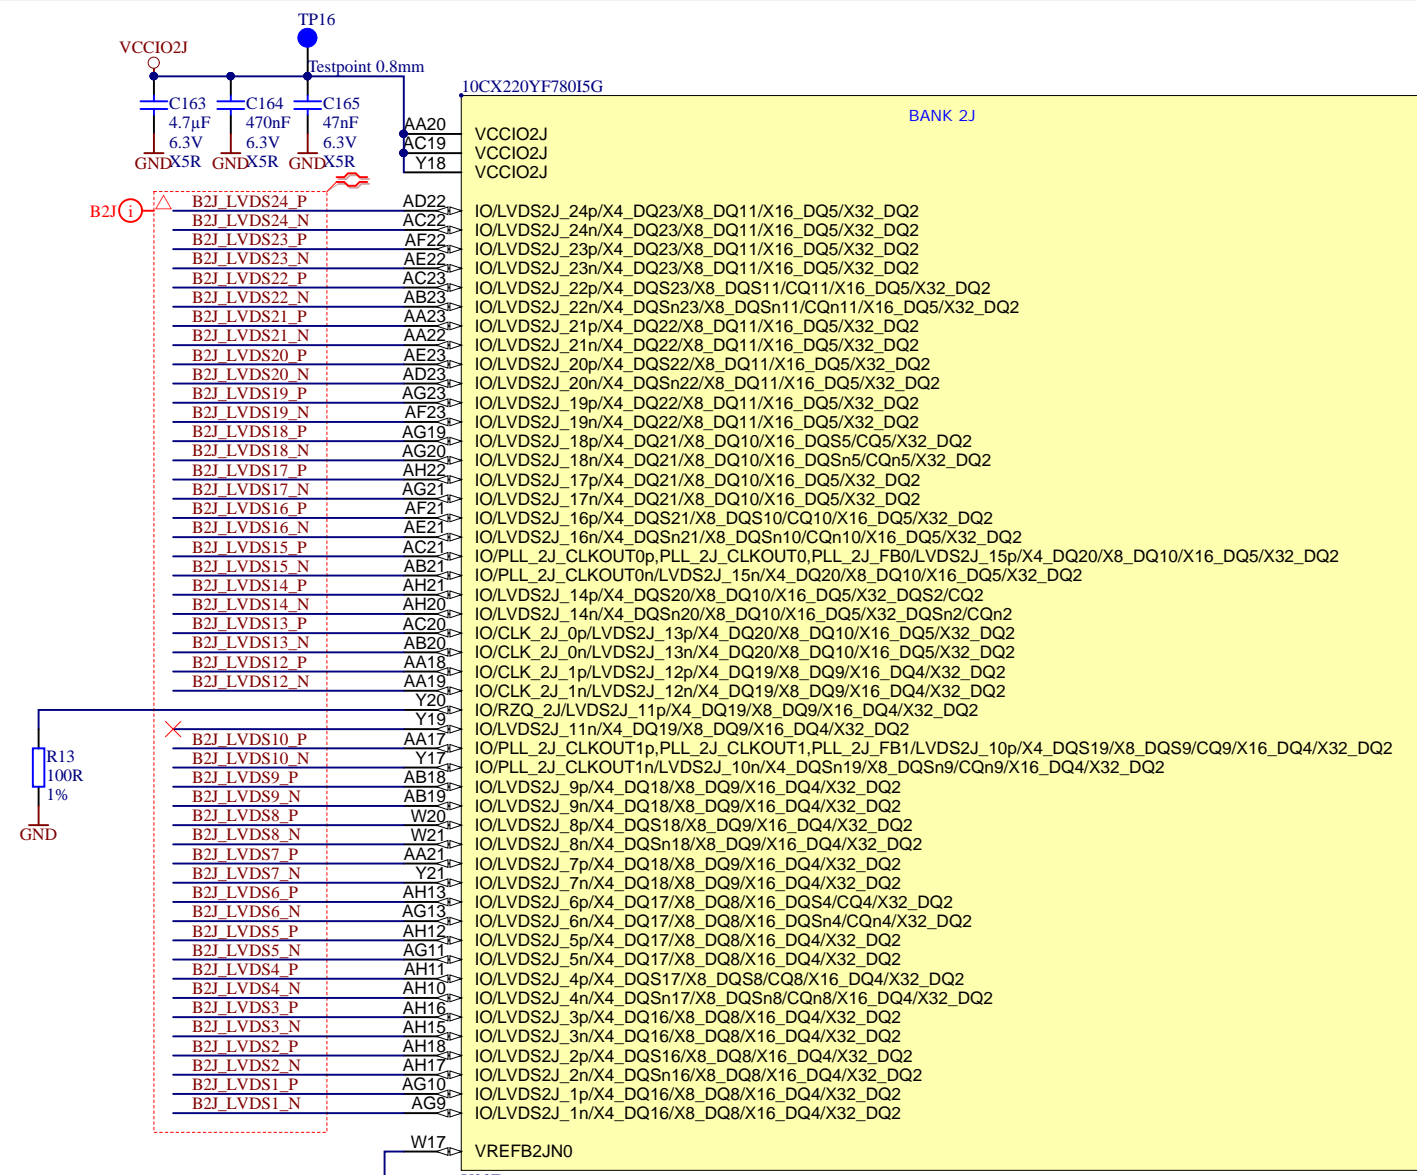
TP16

VCCIO2J

Testpoint 0.8mm

10CX220YF780I5G

C163
4.7µF
6.3V
X5R
GND

C164
470nF
6.3V
X5R
GND

C165
47nF
6.3V
X5R
GND

BANK 2J

| Net | Pin | Function |
|---|---|---|
| | AA20 | VCCIO2J |
| | AC19 | VCCIO2J |
| | Y18 | VCCIO2J |
| B2J_LVDS24_P | AD22 | IO/LVDS2J_24p/X4_DQ23/X8_DQ11/X16_DQ5/X32_DQ2 |
| B2J_LVDS24_N | AC22 | IO/LVDS2J_24n/X4_DQ23/X8_DQ11/X16_DQ5/X32_DQ2 |
| B2J_LVDS23_P | AF22 | IO/LVDS2J_23p/X4_DQ23/X8_DQ11/X16_DQ5/X32_DQ2 |
| B2J_LVDS23_N | AE22 | IO/LVDS2J_23n/X4_DQ23/X8_DQ11/X16_DQ5/X32_DQ2 |
| B2J_LVDS22_P | AC23 | IO/LVDS2J_22p/X4_DQS23/X8_DQS11/CQ11/X16_DQ5/X32_DQ2 |
| B2J_LVDS22_N | AB23 | IO/LVDS2J_22n/X4_DQSn23/X8_DQSn11/CQn11/X16_DQ5/X32_DQ2 |
| B2J_LVDS21_P | AA23 | IO/LVDS2J_21p/X4_DQ22/X8_DQ11/X16_DQ5/X32_DQ2 |
| B2J_LVDS21_N | AA22 | IO/LVDS2J_21n/X4_DQ22/X8_DQ11/X16_DQ5/X32_DQ2 |
| B2J_LVDS20_P | AE23 | IO/LVDS2J_20p/X4_DQS22/X8_DQ11/X16_DQ5/X32_DQ2 |
| B2J_LVDS20_N | AD23 | IO/LVDS2J_20n/X4_DQSn22/X8_DQ11/X16_DQ5/X32_DQ2 |
| B2J_LVDS19_P | AG23 | IO/LVDS2J_19p/X4_DQ22/X8_DQ11/X16_DQ5/X32_DQ2 |
| B2J_LVDS19_N | AF23 | IO/LVDS2J_19n/X4_DQ22/X8_DQ11/X16_DQ5/X32_DQ2 |
| B2J_LVDS18_P | AG19 | IO/LVDS2J_18p/X4_DQ21/X8_DQ10/X16_DQS5/CQ5/X32_DQ2 |
| B2J_LVDS18_N | AG20 | IO/LVDS2J_18n/X4_DQ21/X8_DQ10/X16_DQSn5/CQn5/X32_DQ2 |
| B2J_LVDS17_P | AH22 | IO/LVDS2J_17p/X4_DQ21/X8_DQ10/X16_DQ5/X32_DQ2 |
| B2J_LVDS17_N | AG21 | IO/LVDS2J_17n/X4_DQ21/X8_DQ10/X16_DQ5/X32_DQ2 |
| B2J_LVDS16_P | AF21 | IO/LVDS2J_16p/X4_DQS21/X8_DQS10/CQ10/X16_DQ5/X32_DQ2 |
| B2J_LVDS16_N | AE21 | IO/LVDS2J_16n/X4_DQSn21/X8_DQSn10/CQn10/X16_DQ5/X32_DQ2 |
| B2J_LVDS15_P | AC21 | IO/PLL_2J_CLKOUT0p,PLL_2J_CLKOUT0,PLL_2J_FB0/LVDS2J_15p/X4_DQ20/X8_DQ10/X16_DQ5/X32_DQ2 |
| B2J_LVDS15_N | AB21 | IO/PLL_2J_CLKOUT0n/LVDS2J_15n/X4_DQ20/X8_DQ10/X16_DQ5/X32_DQ2 |
| B2J_LVDS14_P | AH21 | IO/LVDS2J_14p/X4_DQS20/X8_DQ10/X16_DQ5/X32_DQS2/CQ2 |
| B2J_LVDS14_N | AH20 | IO/LVDS2J_14n/X4_DQSn20/X8_DQ10/X16_DQ5/X32_DQSn2/CQn2 |
| B2J_LVDS13_P | AC20 | IO/CLK_2J_0p/LVDS2J_13p/X4_DQ20/X8_DQ10/X16_DQ5/X32_DQ2 |
| B2J_LVDS13_N | AB20 | IO/CLK_2J_0n/LVDS2J_13n/X4_DQ20/X8_DQ10/X16_DQ5/X32_DQ2 |
| B2J_LVDS12_P | AA18 | IO/CLK_2J_1p/LVDS2J_12p/X4_DQ19/X8_DQ9/X16_DQ4/X32_DQ2 |
| B2J_LVDS12_N | AA19 | IO/CLK_2J_1n/LVDS2J_12n/X4_DQ19/X8_DQ9/X16_DQ4/X32_DQ2 |
| | Y20 | IO/RZQ_2J/LVDS2J_11p/X4_DQ19/X8_DQ9/X16_DQ4/X32_DQ2 |
| | Y19 | IO/LVDS2J_11n/X4_DQ19/X8_DQ9/X16_DQ4/X32_DQ2 |
| B2J_LVDS10_P | AA17 | IO/PLL_2J_CLKOUT1p,PLL_2J_CLKOUT1,PLL_2J_FB1/LVDS2J_10p/X4_DQS19/X8_DQS9/CQ9/X16_DQ4/X32_DQ2 |
| B2J_LVDS10_N | Y17 | IO/PLL_2J_CLKOUT1n/LVDS2J_10n/X4_DQSn19/X8_DQSn9/CQn9/X16_DQ4/X32_DQ2 |
| B2J_LVDS9_P | AB18 | IO/LVDS2J_9p/X4_DQ18/X8_DQ9/X16_DQ4/X32_DQ2 |
| B2J_LVDS9_N | AB19 | IO/LVDS2J_9n/X4_DQ18/X8_DQ9/X16_DQ4/X32_DQ2 |
| B2J_LVDS8_P | W20 | IO/LVDS2J_8p/X4_DQS18/X8_DQ9/X16_DQ4/X32_DQ2 |
| B2J_LVDS8_N | W21 | IO/LVDS2J_8n/X4_DQSn18/X8_DQ9/X16_DQ4/X32_DQ2 |
| B2J_LVDS7_P | AA21 | IO/LVDS2J_7p/X4_DQ18/X8_DQ9/X16_DQ4/X32_DQ2 |
| B2J_LVDS7_N | Y21 | IO/LVDS2J_7n/X4_DQ18/X8_DQ9/X16_DQ4/X32_DQ2 |
| B2J_LVDS6_P | AH13 | IO/LVDS2J_6p/X4_DQ17/X8_DQ8/X16_DQS4/CQ4/X32_DQ2 |
| B2J_LVDS6_N | AG13 | IO/LVDS2J_6n/X4_DQ17/X8_DQ8/X16_DQSn4/CQn4/X32_DQ2 |
| B2J_LVDS5_P | AH12 | IO/LVDS2J_5p/X4_DQ17/X8_DQ8/X16_DQ4/X32_DQ2 |
| B2J_LVDS5_N | AG11 | IO/LVDS2J_5n/X4_DQ17/X8_DQ8/X16_DQ4/X32_DQ2 |
| B2J_LVDS4_P | AH11 | IO/LVDS2J_4p/X4_DQS17/X8_DQS8/CQ8/X16_DQ4/X32_DQ2 |
| B2J_LVDS4_N | AH10 | IO/LVDS2J_4n/X4_DQSn17/X8_DQSn8/CQn8/X16_DQ4/X32_DQ2 |
| B2J_LVDS3_P | AH16 | IO/LVDS2J_3p/X4_DQ16/X8_DQ8/X16_DQ4/X32_DQ2 |
| B2J_LVDS3_N | AH15 | IO/LVDS2J_3n/X4_DQ16/X8_DQ8/X16_DQ4/X32_DQ2 |
| B2J_LVDS2_P | AH18 | IO/LVDS2J_2p/X4_DQS16/X8_DQ8/X16_DQ4/X32_DQ2 |
| B2J_LVDS2_N | AH17 | IO/LVDS2J_2n/X4_DQSn16/X8_DQ8/X16_DQ4/X32_DQ2 |
| B2J_LVDS1_P | AG10 | IO/LVDS2J_1p/X4_DQ16/X8_DQ8/X16_DQ4/X32_DQ2 |
| B2J_LVDS1_N | AG9 | IO/LVDS2J_1n/X4_DQ16/X8_DQ8/X16_DQ4/X32_DQ2 |
| | W17 | VREFB2JN0 |

B2J

R13
100R
1%
GND